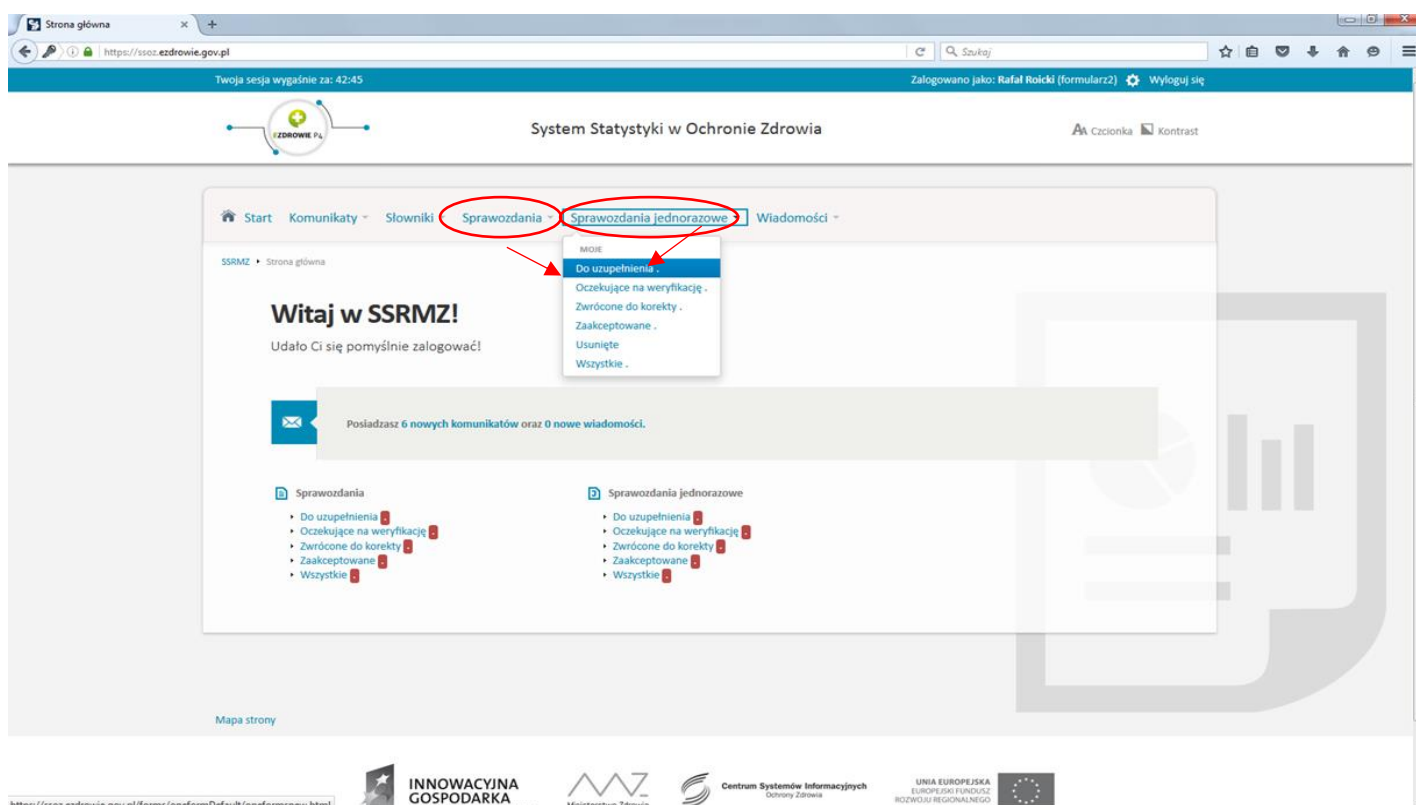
Strona główna
https://ssoz.ezdrowie.gov.pl
Szukaj

Twoja sesja wygaśnie za: 42:45
Zalogowano jako: Rafał Roicki (formularz2) Wyloguj się

EZDROWIE P4
System Statystyki w Ochronie Zdrowia
Czcionka Kontrast

Start Komunikaty Słowniki Sprawozdania Sprawozdania jednorazowe Wiadomości

MOJE
Do uzupełnienia .
Oczekujące na weryfikację .
Zwrócone do korekty .
Zaakceptowane .
Usunięte
Wszystkie .

SSRMZ ▸ Strona główna

Witaj w SSRMZ!
Udało Ci się pomyślnie zalogować!

Posiadasz 6 nowych komunikatów oraz 0 nowe wiadomości.

Sprawozdania
- Do uzupełnienia
- Oczekujące na weryfikację
- Zwrócone do korekty
- Zaakceptowane
- Wszystkie

Sprawozdania jednorazowe
- Do uzupełnienia
- Oczekujące na weryfikację
- Zwrócone do korekty
- Zaakceptowane
- Wszystkie

Mapa strony

INNOWACYJNA GOSPODARKA
Ministerstwo Zdrowia
Centrum Systemów Informacyjnych Ochrony Zdrowia
UNIA EUROPEJSKA EUROPEJSKI FUNDUSZ ROZWOJU REGIONALNEGO